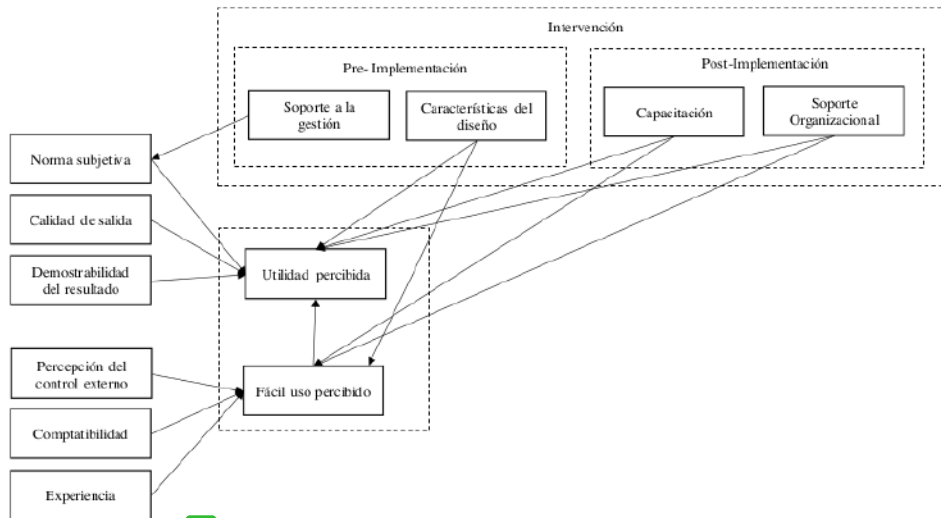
Intervención

Pre- Implementación

Soporte a la gestión

Características del diseño

Post-Implementación

Capacitación

Soporte Organizacional

Norma subjetiva

Calidad de salida

Demostrabilidad del resultado

Utilidad percibida

Percepción del control externo

Fácil uso percibido

Comptatibilidad

Experiencia